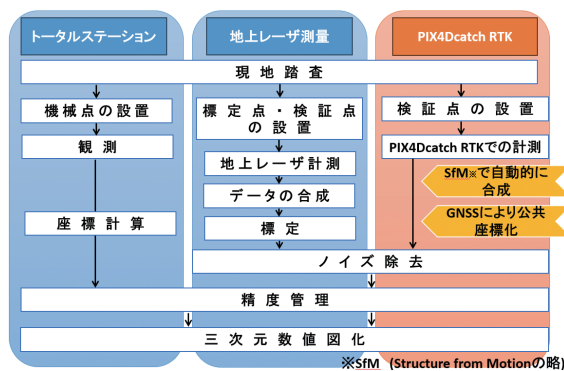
トータルステーション

地上レーザ測量

PIX4Dcatch RTK

現地踏査

機械点の設置

標定点・検証点の設置

検証点の設置

観測

地上レーザ計測

PIX4Dcatch RTKでの計測

SfM※で自動的に合成

データの合成

座標計算

GNSSにより公共座標化

標定

ノイズ除去

精度管理

三次元数値図化

※SfM (Structure from Motionの略)